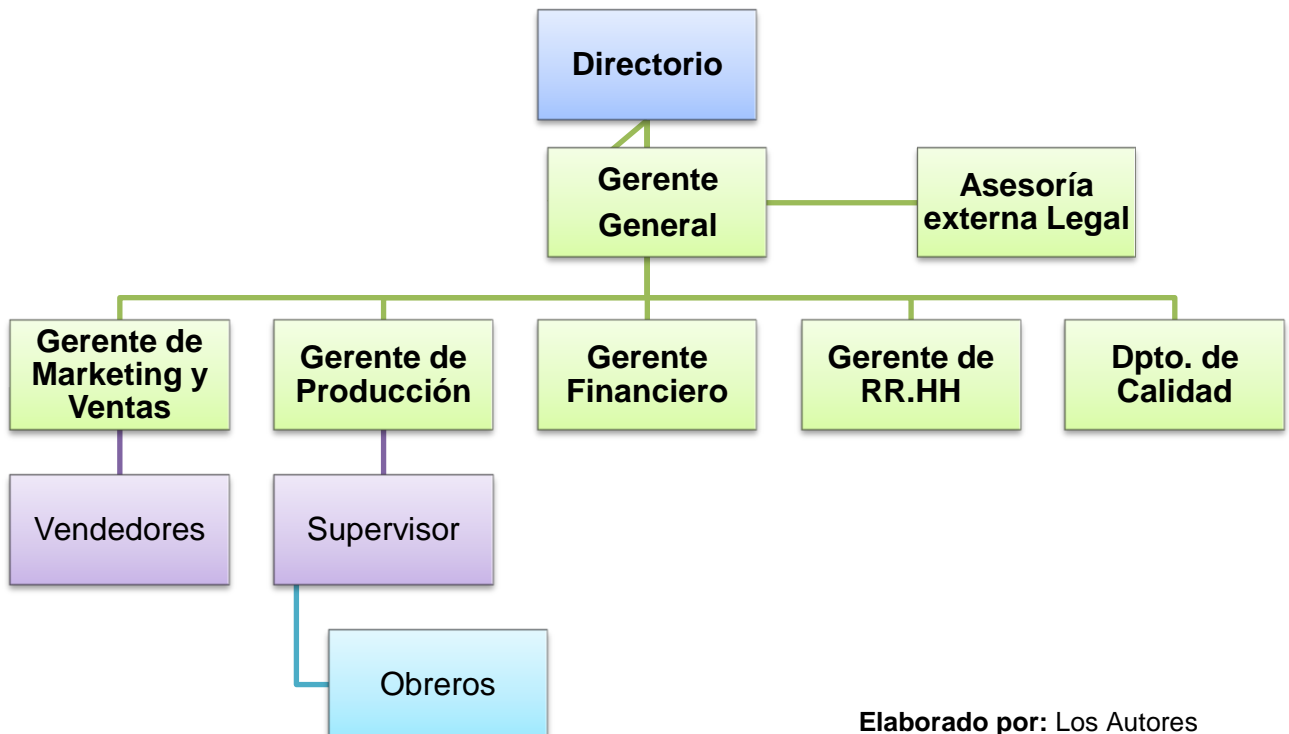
Directorio

Gerente General

Asesoría externa Legal

Gerente de Marketing y Ventas

Gerente de Producción

Gerente Financiero

Gerente de RR.HH

Dpto. de Calidad

Vendedores

Supervisor

Obreros

**Elaborado por:** Los Autores